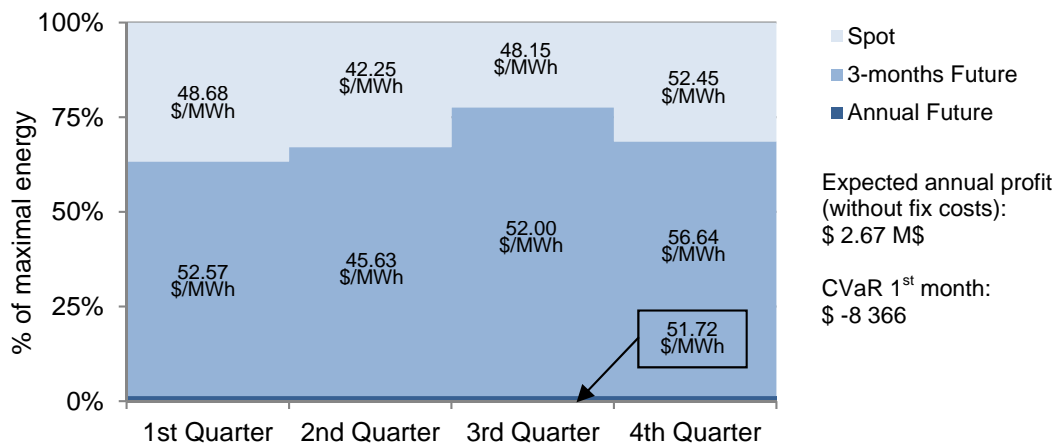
100%
75%
50%
25%
0%
% of maximal energy

48.68 \$/MWh
42.25 \$/MWh
48.15 \$/MWh
52.45 \$/MWh

52.57 \$/MWh
45.63 \$/MWh
52.00 \$/MWh
56.64 \$/MWh

51.72 \$/MWh

1st Quarter
2nd Quarter
3rd Quarter
4th Quarter

Spot
3-months Future
Annual Future

Expected annual profit (without fix costs): \$ 2.67 M\$

CVaR 1$^{st}$ month: \$ -8 366